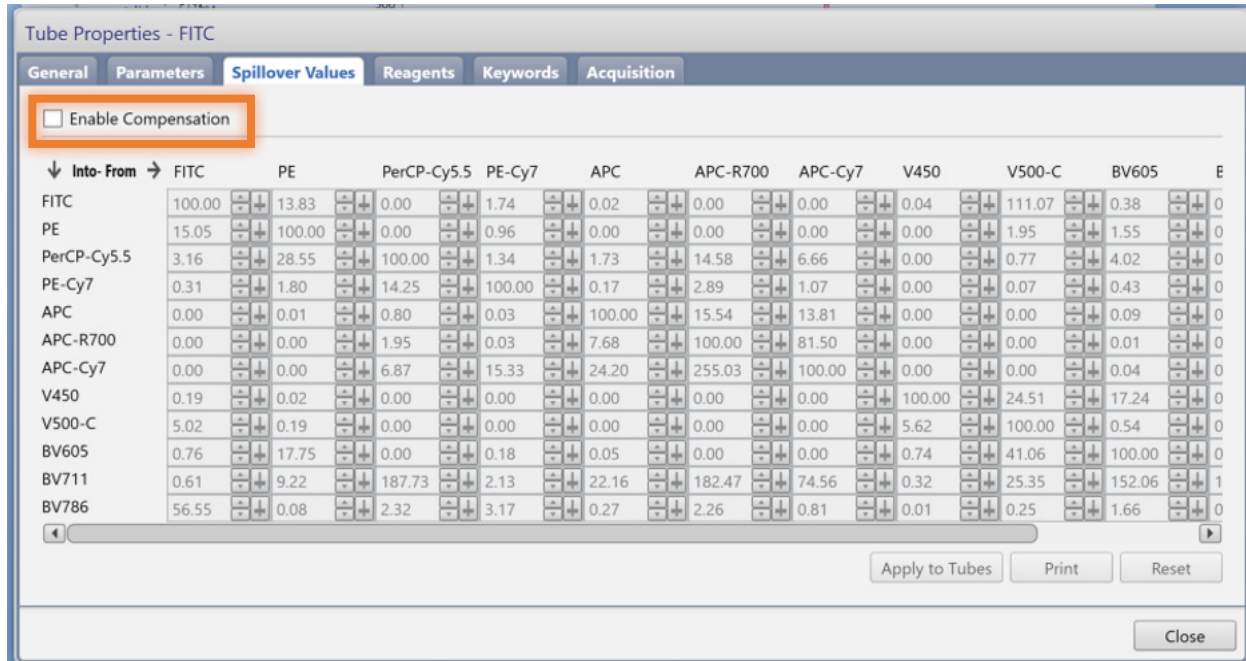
Tube Properties - FITC

General | Parameters | Spillover Values | Reagents | Keywords | Acquisition

Enable Compensation

| ↓ Into- From → | FITC | PE | PerCP-Cy5.5 | PE-Cy7 | APC | APC-R700 | APC-Cy7 | V450 | V500-C | BV605 | B |
|---|---|---|---|---|---|---|---|---|---|---|---|
| FITC | 100.00 | 13.83 | 0.00 | 1.74 | 0.02 | 0.00 | 0.00 | 0.04 | 111.07 | 0.38 | 0 |
| PE | 15.05 | 100.00 | 0.00 | 0.96 | 0.00 | 0.00 | 0.00 | 0.00 | 1.95 | 1.55 | 0 |
| PerCP-Cy5.5 | 3.16 | 28.55 | 100.00 | 1.34 | 1.73 | 14.58 | 6.66 | 0.00 | 0.77 | 4.02 | 0 |
| PE-Cy7 | 0.31 | 1.80 | 14.25 | 100.00 | 0.17 | 2.89 | 1.07 | 0.00 | 0.07 | 0.43 | 0 |
| APC | 0.00 | 0.01 | 0.80 | 0.03 | 100.00 | 15.54 | 13.81 | 0.00 | 0.00 | 0.09 | 0 |
| APC-R700 | 0.00 | 0.00 | 1.95 | 0.03 | 7.68 | 100.00 | 81.50 | 0.00 | 0.00 | 0.01 | 0 |
| APC-Cy7 | 0.00 | 0.00 | 6.87 | 15.33 | 24.20 | 255.03 | 100.00 | 0.00 | 0.00 | 0.04 | 0 |
| V450 | 0.19 | 0.02 | 0.00 | 0.00 | 0.00 | 0.00 | 0.00 | 100.00 | 24.51 | 17.24 | 0 |
| V500-C | 5.02 | 0.19 | 0.00 | 0.00 | 0.00 | 0.00 | 0.00 | 5.62 | 100.00 | 0.54 | 0 |
| BV605 | 0.76 | 17.75 | 0.00 | 0.18 | 0.05 | 0.00 | 0.00 | 0.74 | 41.06 | 100.00 | 0 |
| BV711 | 0.61 | 9.22 | 187.73 | 2.13 | 22.16 | 182.47 | 74.56 | 0.32 | 25.35 | 152.06 | 1 |
| BV786 | 56.55 | 0.08 | 2.32 | 3.17 | 0.27 | 2.26 | 0.81 | 0.01 | 0.25 | 1.66 | 0 |

Apply to Tubes | Print | Reset

Close